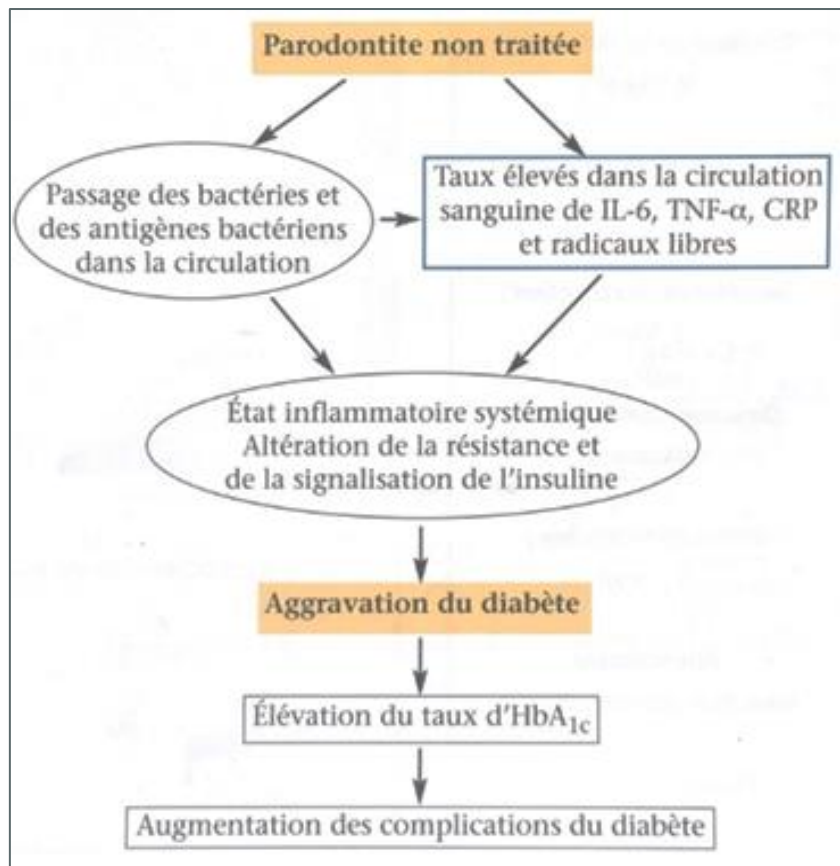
Parodontite non traitée

Passage des bactéries et des antigènes bactériens dans la circulation

Taux élevés dans la circulation sanguine de IL-6, TNF-α, CRP et radicaux libres

État inflammatoire systémique
Altération de la résistance et de la signalisation de l'insuline

Aggravation du diabète

Élévation du taux d'HbA$_{1c}$

Augmentation des complications du diabète